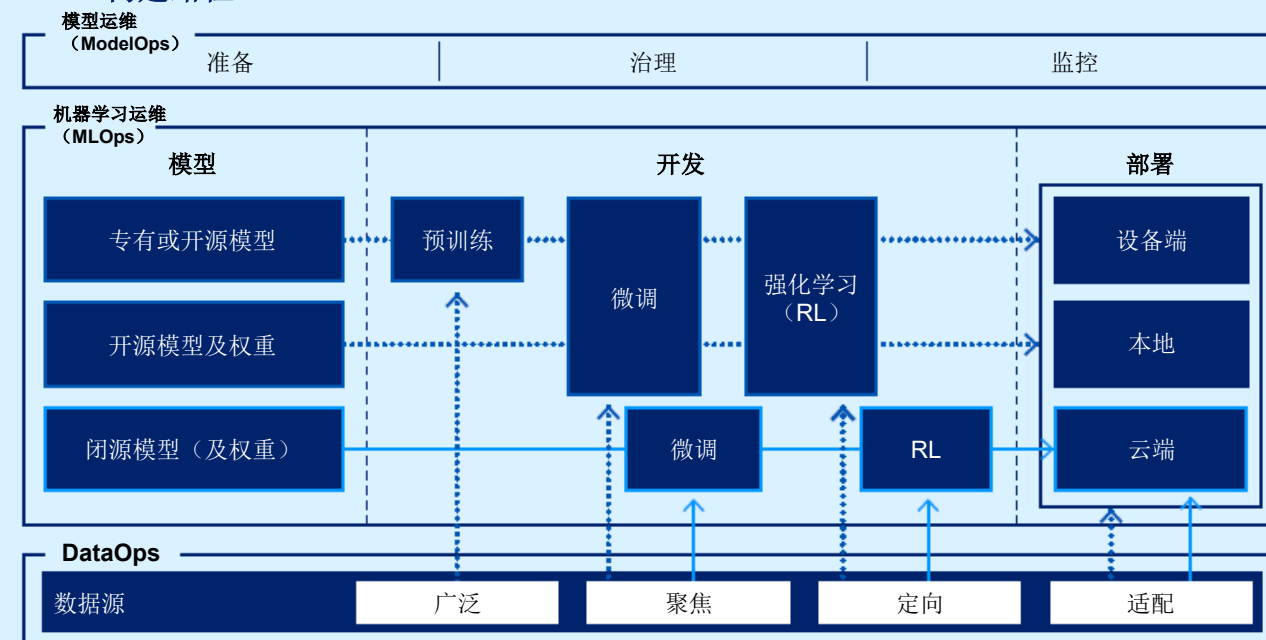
模型运维
（ModelOps）

准备

治理

监控

机器学习运维
（MLOps）

模型

开发

部署

专有或开源模型

预训练

微调

强化学习
（RL）

设备端

开源模型及权重

本地

闭源模型（及权重）

微调

RL

云端

DataOps

数据源

广泛

聚焦

定向

适配